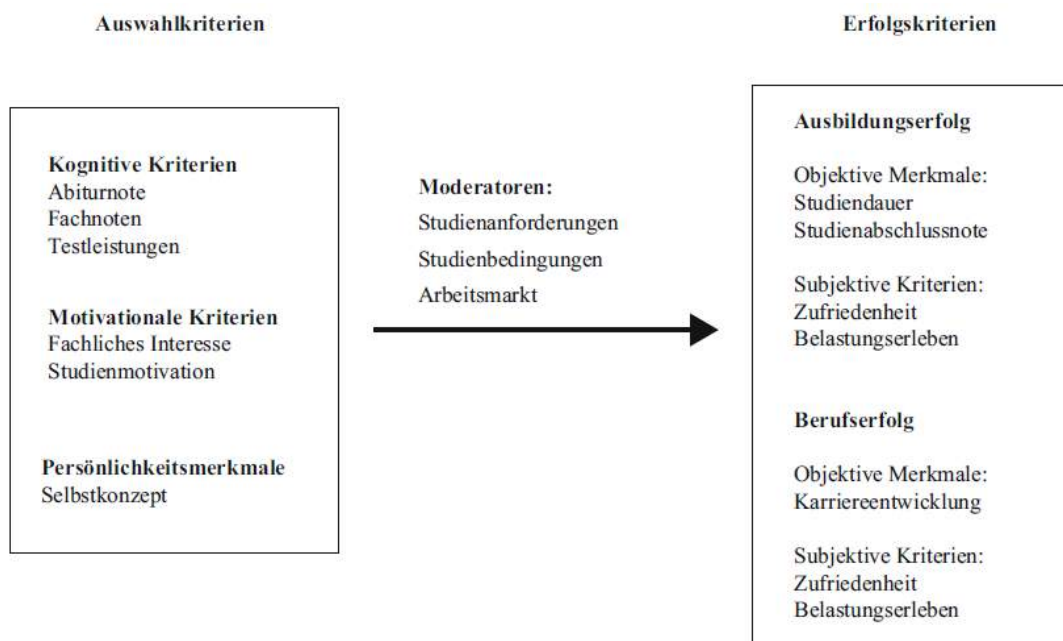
Auswahlkriterien

Kognitive Kriterien
Abiturnote
Fachnoten
Testleistungen

Motivationale Kriterien
Fachliches Interesse
Studienmotivation

Persönlichkeitsmerkmale
Selbstkonzept

Moderatoren:
Studienanforderungen
Studienbedingungen
Arbeitsmarkt

Erfolgskriterien

Ausbildungserfolg

Objektive Merkmale:
Studiendauer
Studienabschlussnote

Subjektive Kriterien:
Zufriedenheit
Belastungserleben

Berufserfolg

Objektive Merkmale:
Karriereentwicklung

Subjektive Kriterien:
Zufriedenheit
Belastungserleben